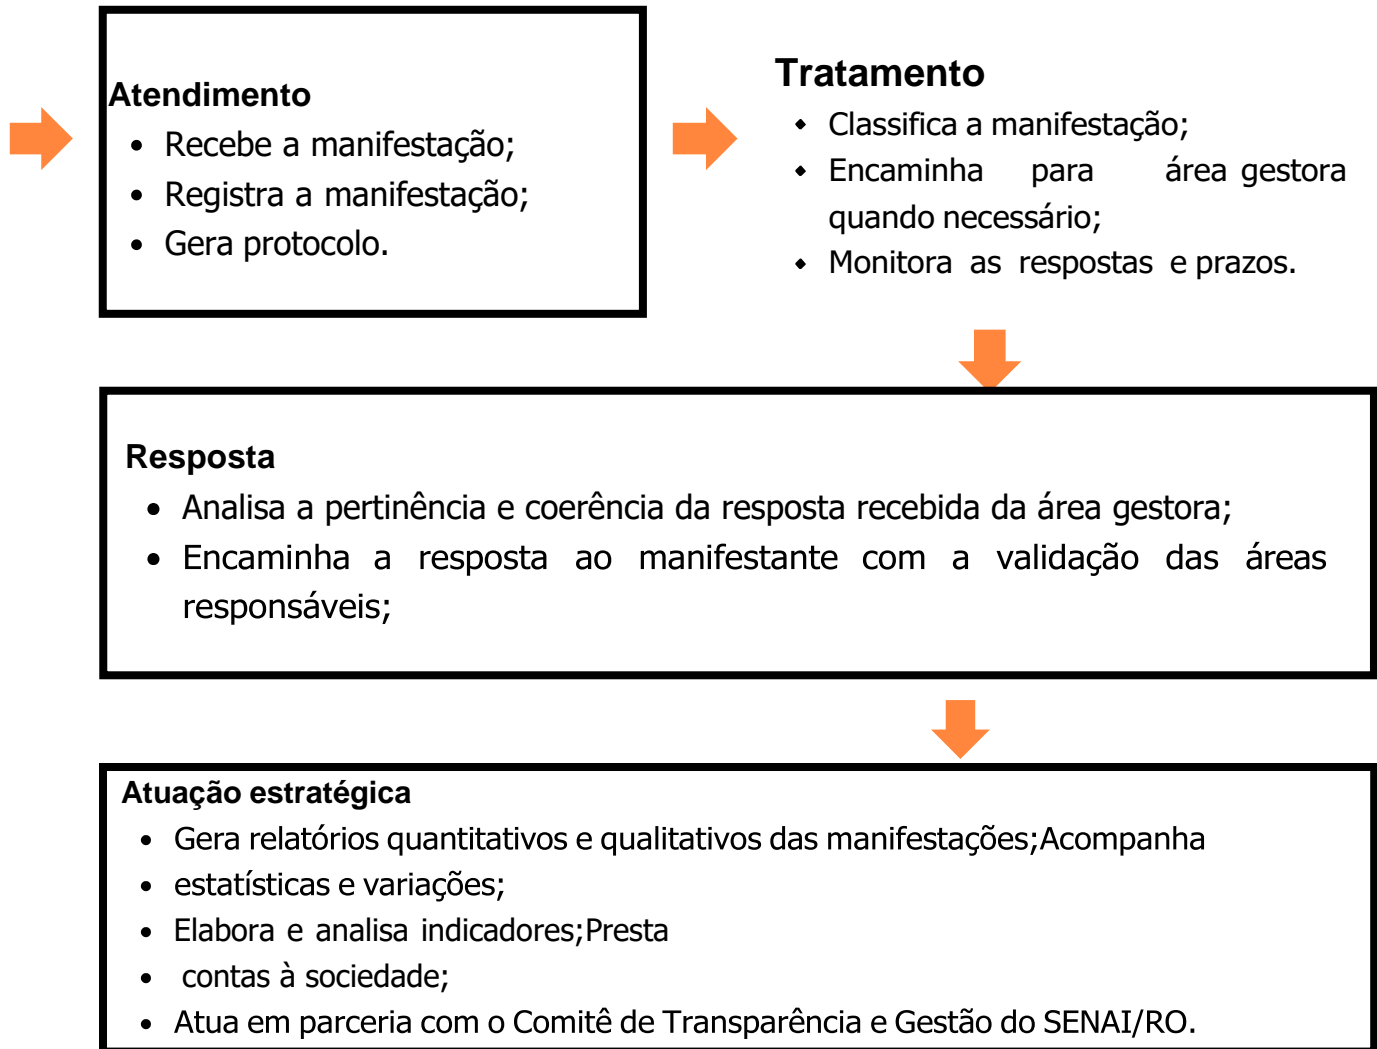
Atendimento
- Recebe a manifestação;
- Registra a manifestação;
- Gera protocolo.

Tratamento
- Classifica a manifestação;
- Encaminha para área gestora quando necessário;
- Monitora as respostas e prazos.

Resposta
- Analisa a pertinência e coerência da resposta recebida da área gestora;
- Encaminha a resposta ao manifestante com a validação das áreas responsáveis;

Atuação estratégica
- Gera relatórios quantitativos e qualitativos das manifestações;Acompanha
- estatísticas e variações;
- Elabora e analisa indicadores;Presta
- contas à sociedade;
- Atua em parceria com o Comitê de Transparência e Gestão do SENAI/RO.